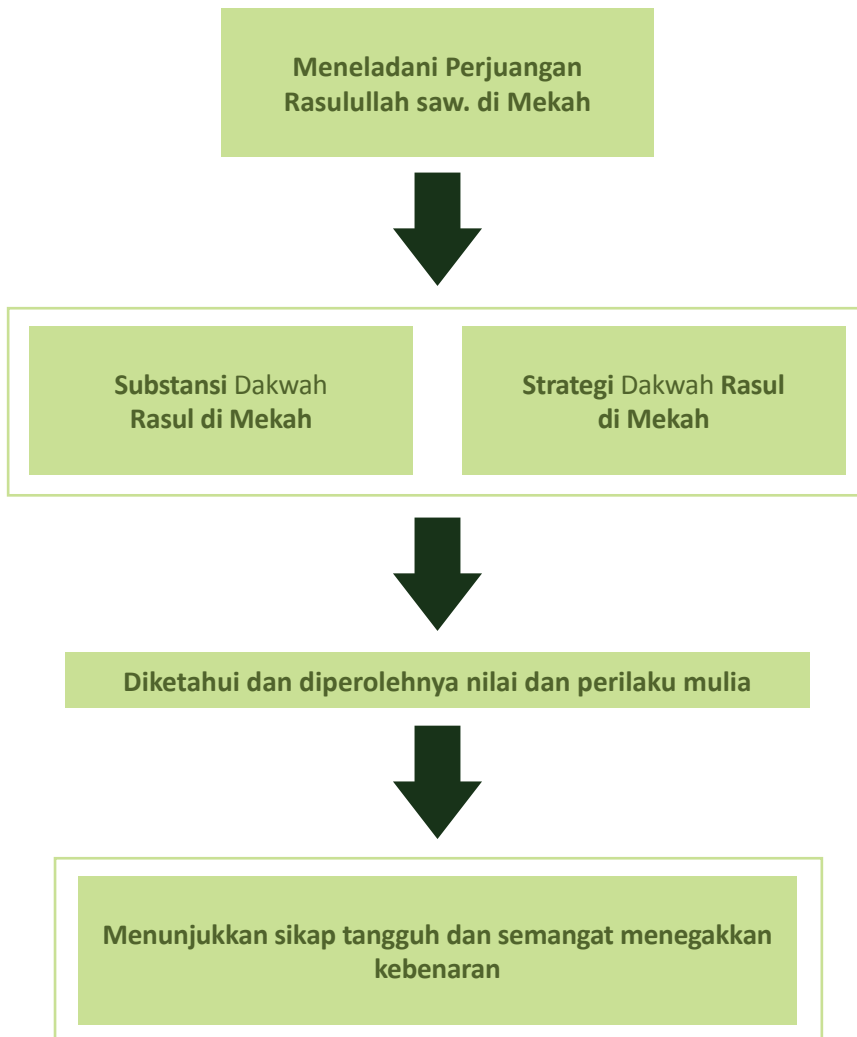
Meneladani Perjuangan Rasulullah saw. di Mekah

Substansi Dakwah Rasul di Mekah

Strategi Dakwah Rasul di Mekah

Diketahui dan diperolehnya nilai dan perilaku mulia

Menunjukkan sikap tangguh dan semangat menegakkan kebenaran